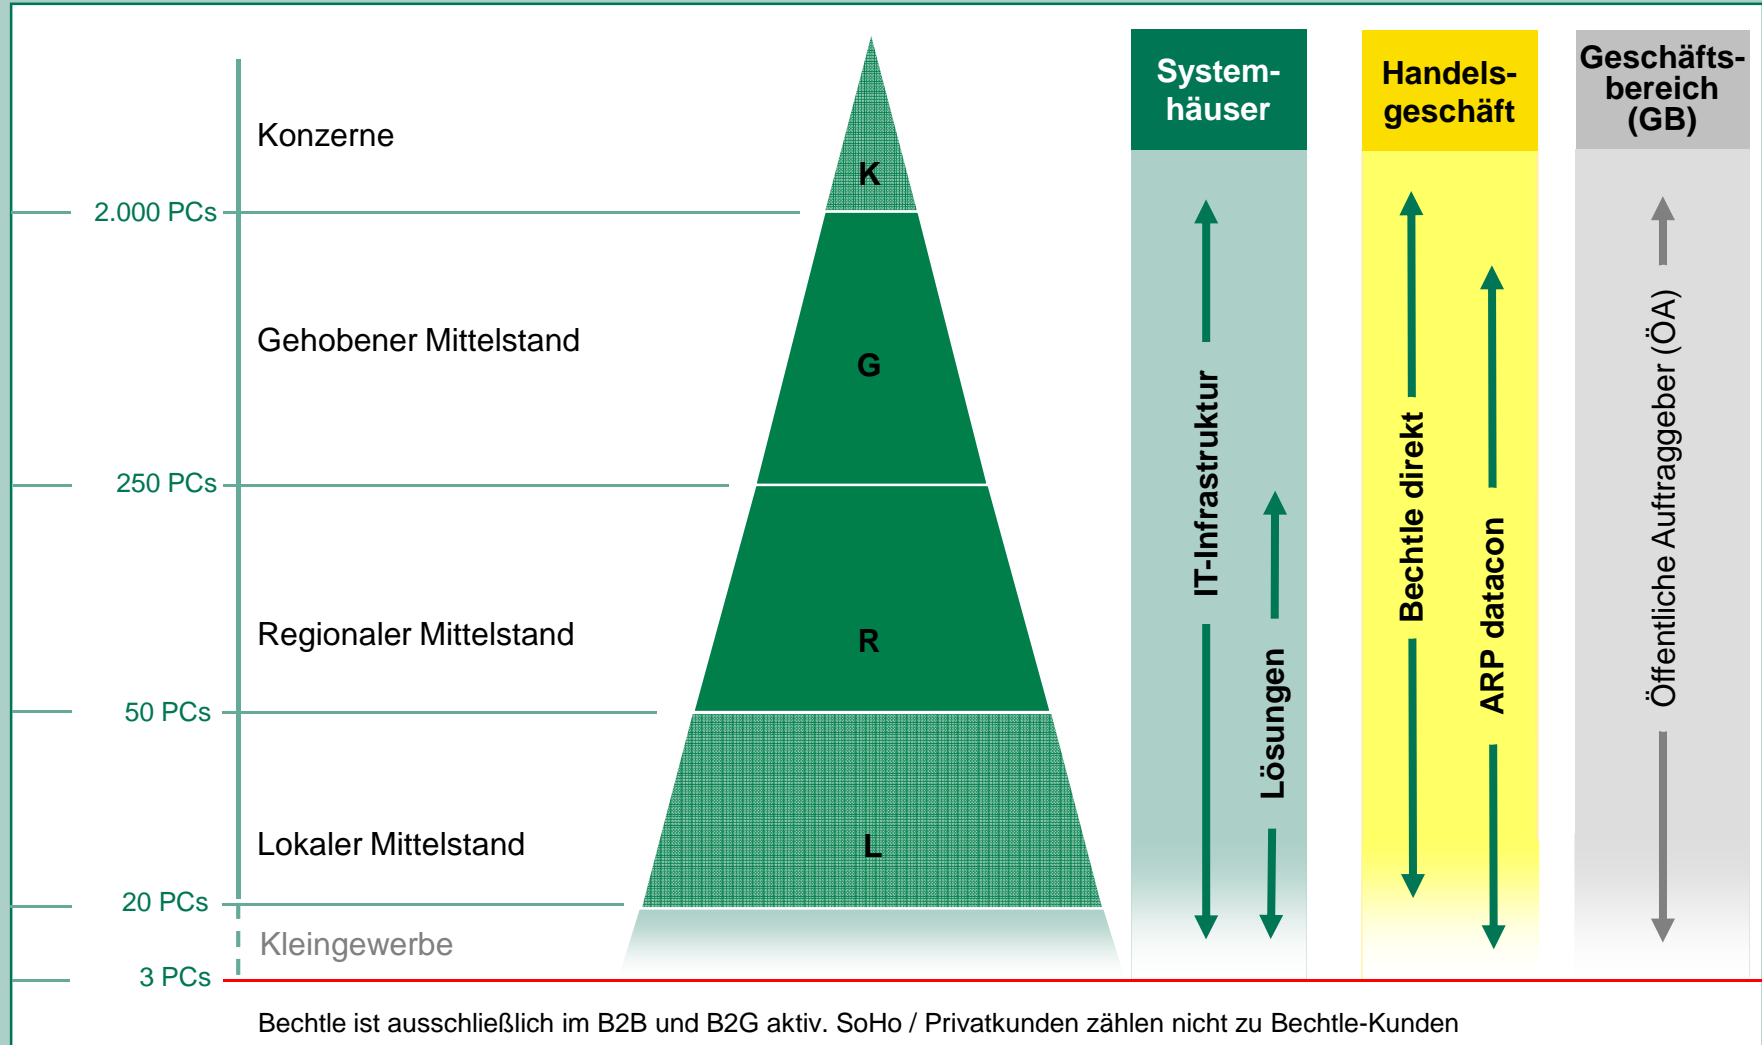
Konzerne

2.000 PCs

Gehobener Mittelstand

250 PCs

Regionaler Mittelstand

50 PCs

Lokaler Mittelstand

20 PCs

Kleingewerbe

3 PCs

K

G

R

L

System-häuser

IT-Infrastruktur

Lösungen

Handels-geschäft

Bechtle direkt

ARP datacon

Geschäfts-bereich (GB)

Öffentliche Auftraggeber (ÖA)

Bechtle ist ausschließlich im B2B und B2G aktiv. SoHo / Privatkunden zählen nicht zu Bechtle-Kunden